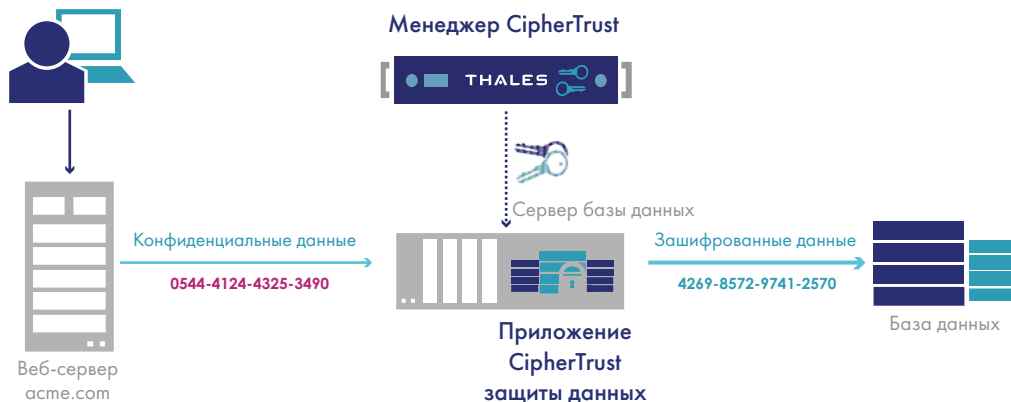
Менеджер CipherTrust

THALES

Сервер базы данных

Конфиденциальные данные

0544-4124-4325-3490

Зашифрованные данные

4269-8572-9741-2570

База данных

Приложение CipherTrust защиты данных

Веб-сервер acme.com